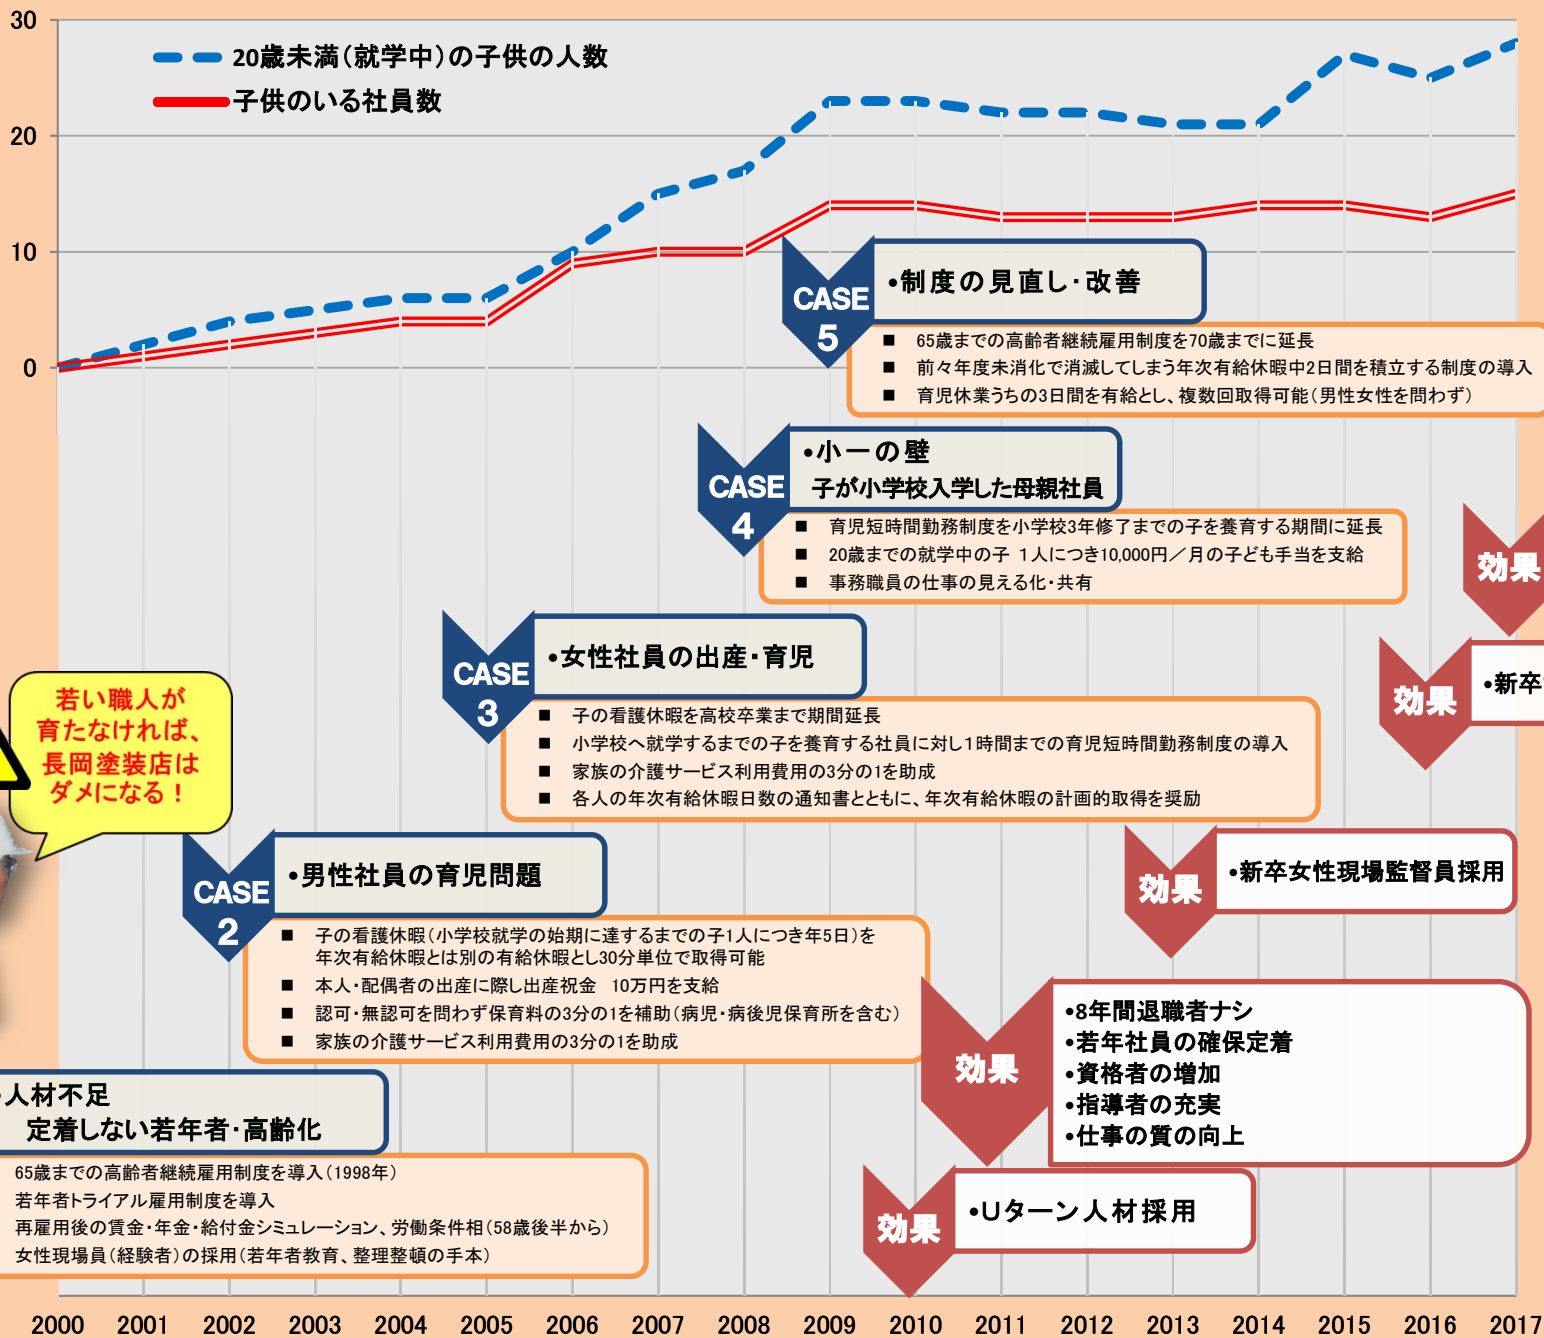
30
20
10
0

20歳未満（就学中）の子供の人数
子供のいる社員数

CASE 5
•制度の見直し・改善
■ 65歳までの高齢者継続雇用制度を70歳までに延長
■ 前々年度未消化で消滅してしまう年次有給休暇中2日間を積立する制度の導入
■ 育児休業うちの3日間を有給とし、複数回取得可能（男性女性を問わず）

CASE 4
•小一の壁
子が小学校入学した母親社員
■ 育児短時間勤務制度を小学校3年修了までの子を養育する期間に延長
■ 20歳までの就学中の子 1人につき10,000円／月の子ども手当を支給
■ 事務職員の仕事の見える化・共有

効果

効果
•新卒

CASE 3
•女性社員の出産・育児
■ 子の看護休暇を高校卒業まで期間延長
■ 小学校へ就学するまでの子を養育する社員に対し1時間までの育児短時間勤務制度の導入
■ 家族の介護サービス利用費用の3分の1を助成
■ 各人の年次有給休暇日数の通知書とともに、年次有給休暇の計画的取得を奨励

若い職人が育たなければ、長岡塗装店はダメになる！

効果
•新卒女性現場監督員採用

CASE 2
•男性社員の育児問題
■ 子の看護休暇（小学校就学の始期に達するまでの子1人につき年5日）を年次有給休暇とは別の有給休暇とし30分単位で取得可能
■ 本人・配偶者の出産に際し出産祝金 10万円を支給
■ 認可・無認可を問わず保育料の3分の1を補助（病児・病後児保育所を含む）
■ 家族の介護サービス利用費用の3分の1を助成

効果
•8年間退職者ナシ
•若年社員の確保定着
•資格者の増加
•指導者の充実
•仕事の質の向上

•人材不足
定着しない若年者・高齢化
65歳までの高齢者継続雇用制度を導入（1998年）
若年者トライアル雇用制度を導入
再雇用後の賃金・年金・給付金シミュレーション、労働条件相（58歳後半から）
女性現場員（経験者）の採用（若年者教育、整理整頓の手本）

効果
•Uターン人材採用

2000 2001 2002 2003 2004 2005 2006 2007 2008 2009 2010 2011 2012 2013 2014 2015 2016 2017